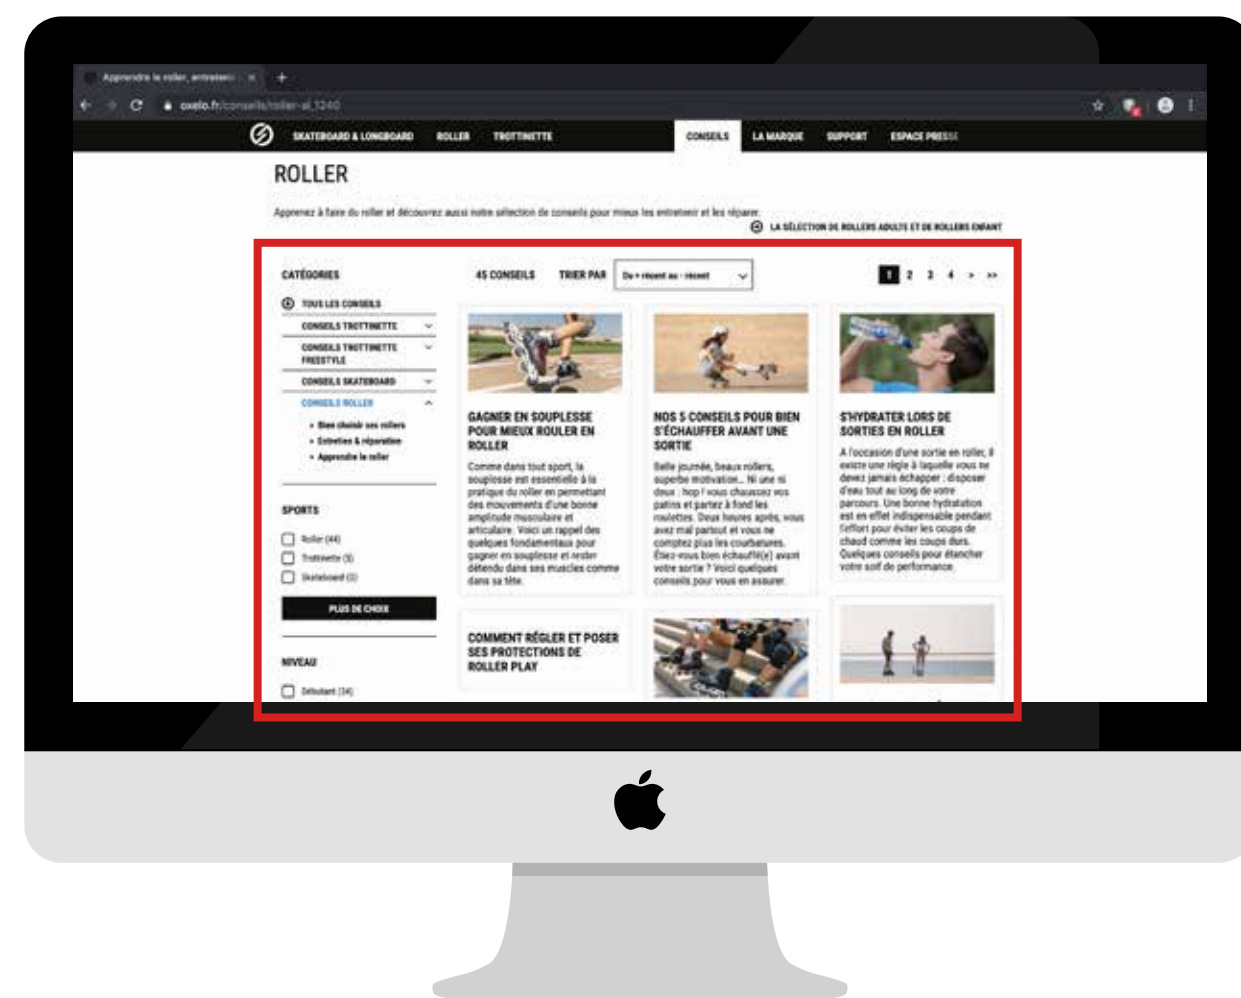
Apprendre le roller, entretenir ×

oxelo.fr/conseils/roller-al_1240

SKATEBOARD & LONGBOARD ROLLER TROTTINETTE CONSEILS LA MARQUE SUPPORT ESPACE PRESSE

ROLLER

Apprenez à faire du roller et découvrez aussi notre sélection de conseils pour mieux les entretenir et les réparer.

LA SÉLECTION DE ROLLERS ADULTE ET DE ROLLERS ENFANT

CATÉGORIES

TOUS LES CONSEILS

CONSEILS TROTTINETTE

CONSEILS TROTTINETTE FREESTYLE

CONSEILS SKATEBOARD

CONSEILS ROLLER

• Bien choisir ses rollers
• Entretien & réparation
• Apprendre le roller

SPORTS

Roller (44)
Trottinette (5)
Skateboard (3)

PLUS DE CHOIX

NIVEAU

Débutant (34)

45 CONSEILS TRIER PAR Du + récent au - récent

1 2 3 4 > >>

GAGNER EN SOUPLESSE POUR MIEUX ROULER EN ROLLER

Comme dans tout sport, la souplesse est essentielle à la pratique du roller en permettant des mouvements d'une bonne amplitude musculaire et articulaire. Voici un rappel des quelques fondamentaux pour gagner en souplesse et rester détendu dans ses muscles comme dans sa tête.

NOS 5 CONSEILS POUR BIEN S'ÉCHAUFFER AVANT UNE SORTIE

Belle journée, beaux rollers, superbe motivation... Ni une ni deux : hop ! vous chaussez vos patins et partez à fond les roulettes. Deux heures après, vous avez mal partout et vous ne comptez plus les courbatures. Étiez-vous bien échauffé(e) avant votre sortie ? Voici quelques conseils pour vous en assurer.

S'HYDRATER LORS DE SORTIES EN ROLLER

A l'occasion d'une sortie en roller, il existe une règle à laquelle vous ne devez jamais échapper : disposer d'eau tout au long de votre parcours. Une bonne hydratation est en effet indispensable pendant l'effort pour éviter les coups de chaud comme les coups durs. Quelques conseils pour étancher votre soif de performance.

COMMENT RÉGLER ET POSER SES PROTECTIONS DE ROLLER PLAY